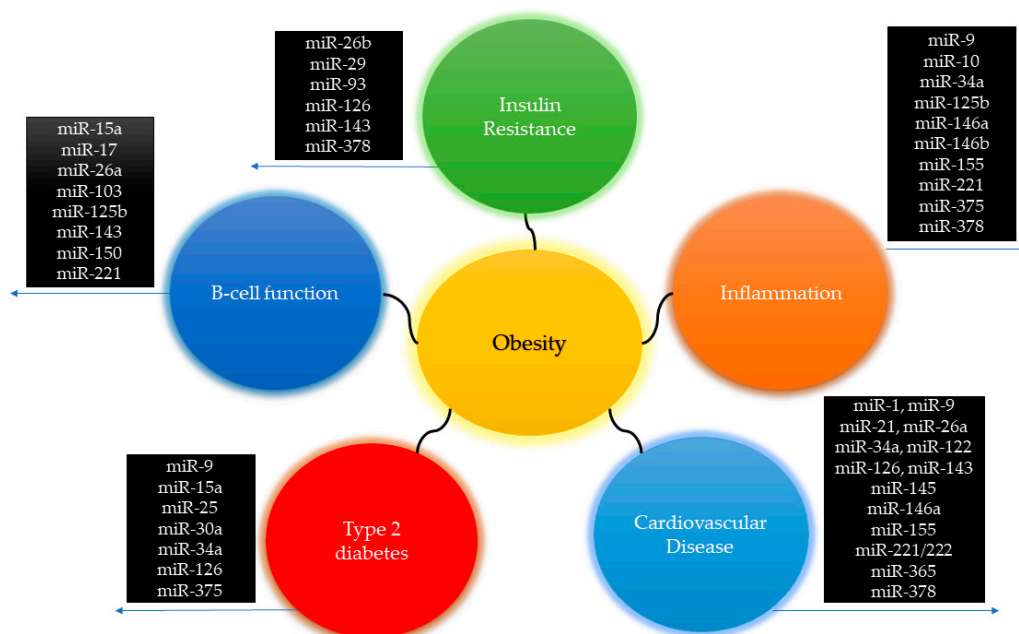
miR-26b
miR-29
miR-93
miR-126
miR-143
miR-378

Insulin Resistance

miR-9
miR-10
miR-34a
miR-125b
miR-146a
miR-146b
miR-155
miR-221
miR-375
miR-378

miR-15a
miR-17
miR-26a
miR-103
miR-125b
miR-143
miR-150
miR-221

B-cell function

Obesity

Inflammation

miR-1, miR-9
miR-21, miR-26a
miR-34a, miR-122
miR-126, miR-143
miR-145
miR-146a
miR-155
miR-221/222
miR-365
miR-378

miR-9
miR-15a
miR-25
miR-30a
miR-34a
miR-126
miR-375

Type 2 diabetes

Cardiovascular Disease